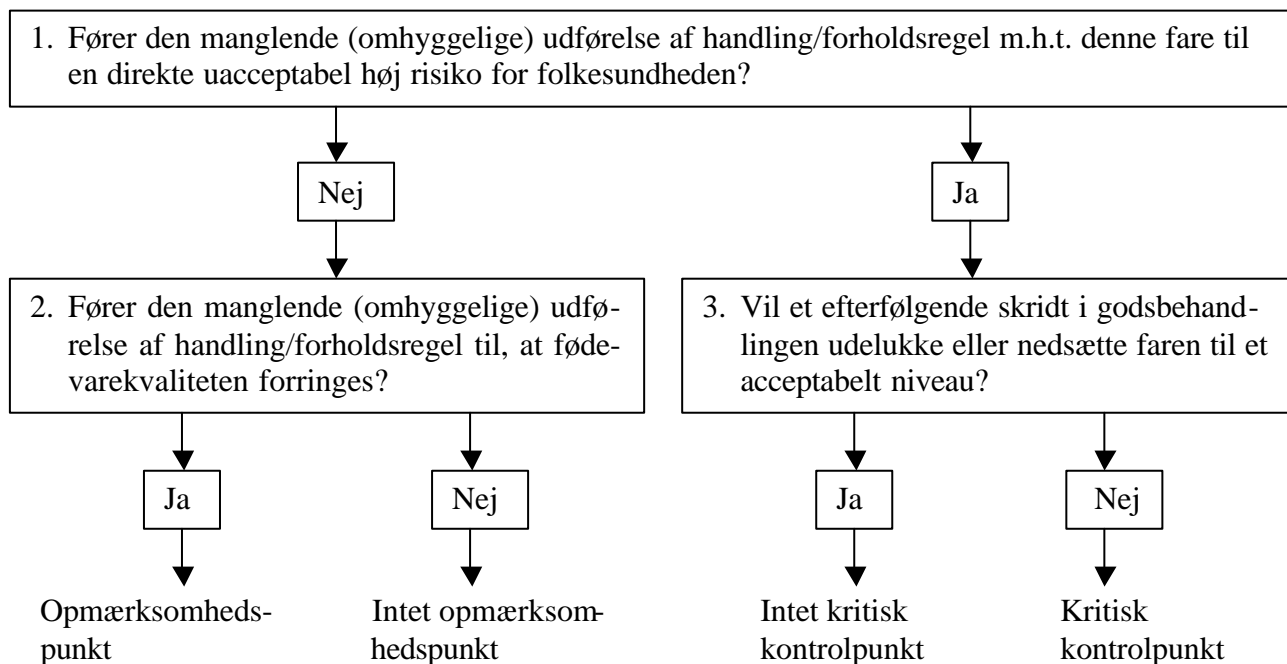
1. Fører den manglende (omhyggelige) udførelse af handling/forholdsregel m.h.t. denne fare til en direkte uacceptabel høj risiko for folkesundheden?

Nej

Ja

2. Fører den manglende (omhyggelige) udførelse af handling/forholdsregel til, at fødevarekvaliteten forringes?

3. Vil et efterfølgende skridt i godsbehandlingen udelukke eller nedsætte faren til et acceptabelt niveau?

Ja

Nej

Ja

Nej

Opmærksomhedspunkt

Intet opmærksomhedspunkt

Intet kritisk kontrolpunkt

Kritisk kontrolpunkt